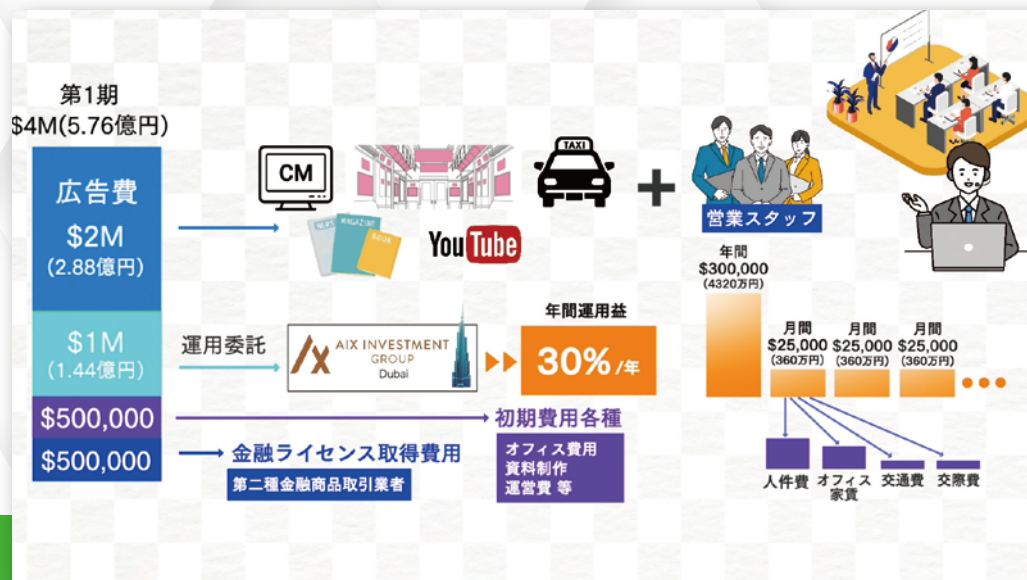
第1期
$4M(5.76億円)

広告費
$2M
(2.88億円)

$1M
(1.44億円)

$500,000

$500,000

CM

NEWS MAGAZINE BOOK

YouTube

TAXI

営業スタッフ

運用委託

AIX INVESTMENT GROUP Dubai

年間運用益
30%/年

初期費用各種

オフィス費用
資料制作
運営費 等

金融ライセンス取得費用

第二種金融商品取引業者

年間
$300,000
(4320万円)

月間
$25,000
(360万円)

月間
$25,000
(360万円)

月間
$25,000
(360万円)

人件費

オフィス家賃

交通費

交際費